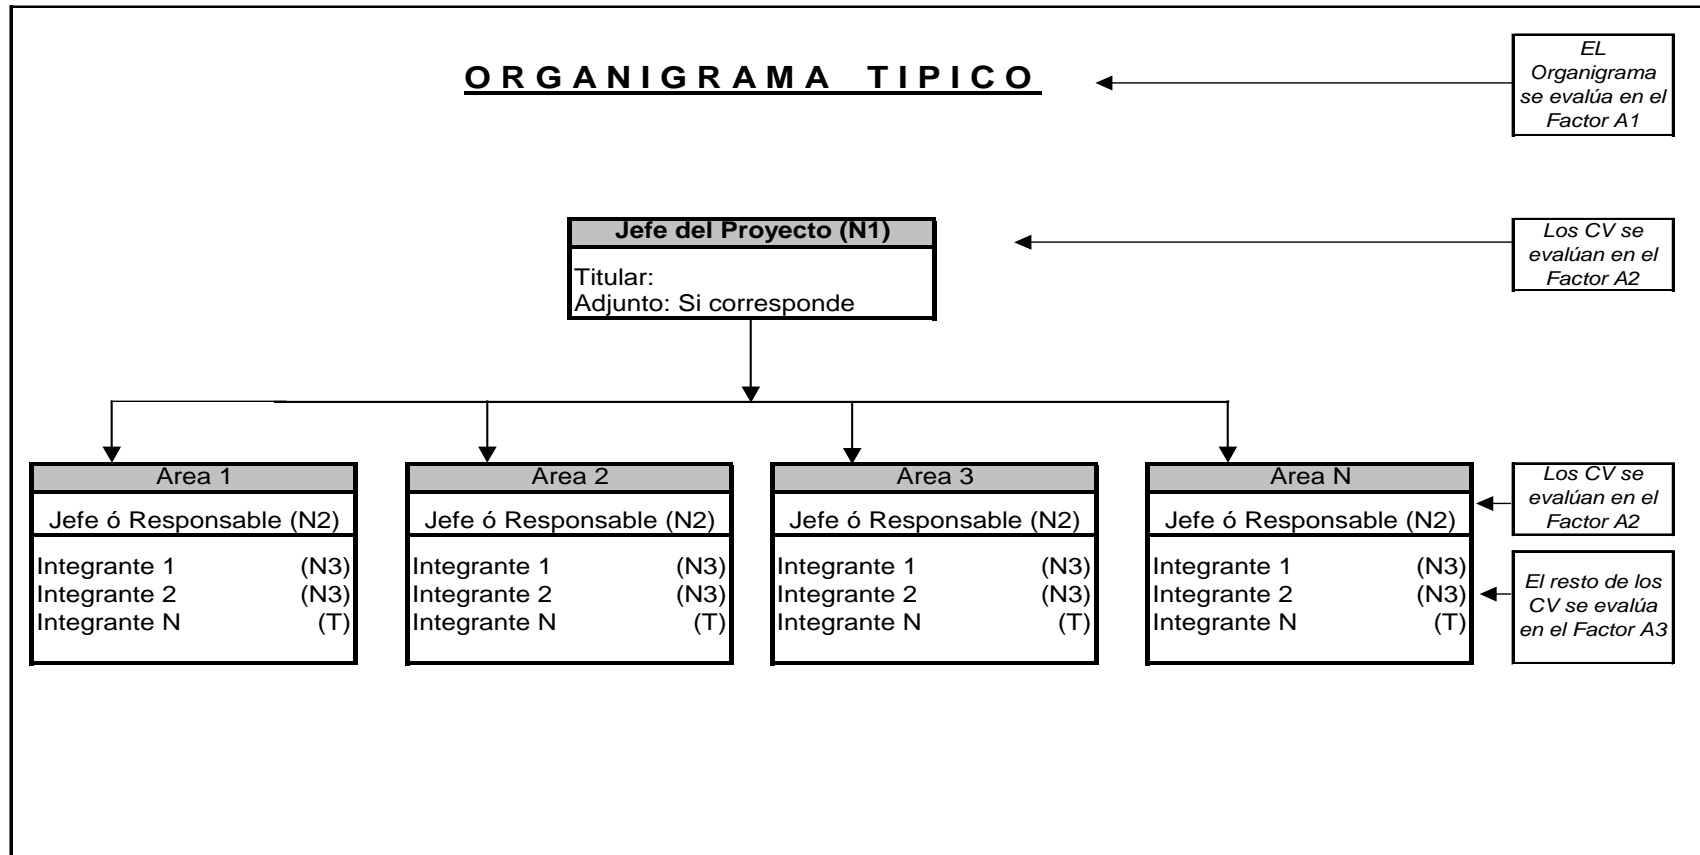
ORGANIGRAMA TIPICO

EL Organigrama se evalúa en el Factor A1

Jefe del Proyecto (N1)

Titular:
Adjunto: Si corresponde

Los CV se evalúan en el Factor A2

Area 1

Jefe ó Responsable (N2)

Integrante 1 (N3)
Integrante 2 (N3)
Integrante N (T)

Area 2

Jefe ó Responsable (N2)

Integrante 1 (N3)
Integrante 2 (N3)
Integrante N (T)

Area 3

Jefe ó Responsable (N2)

Integrante 1 (N3)
Integrante 2 (N3)
Integrante N (T)

Area N

Jefe ó Responsable (N2)

Integrante 1 (N3)
Integrante 2 (N3)
Integrante N (T)

Los CV se evalúan en el Factor A2

El resto de los CV se evalúa en el Factor A3